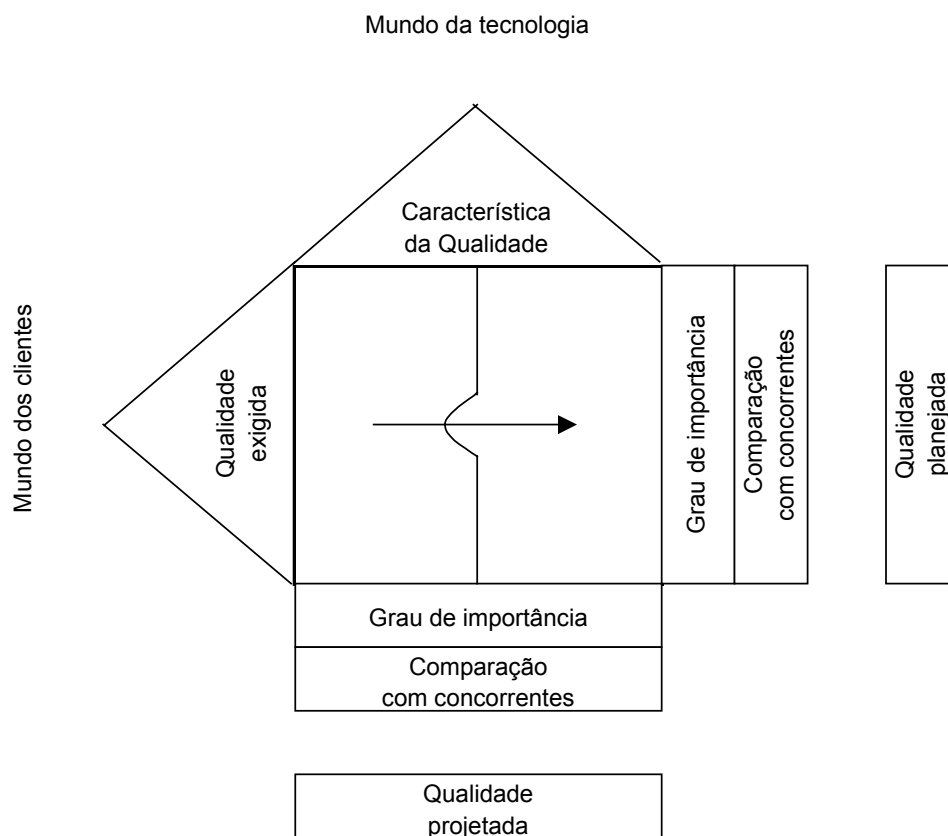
Mundo da tecnologia

Mundo dos clientes

Característica da Qualidade

Qualidade exigida

Grau de importância

Comparação com concorrentes

Qualidade planejada

Grau de importância

Comparação com concorrentes

Qualidade projetada